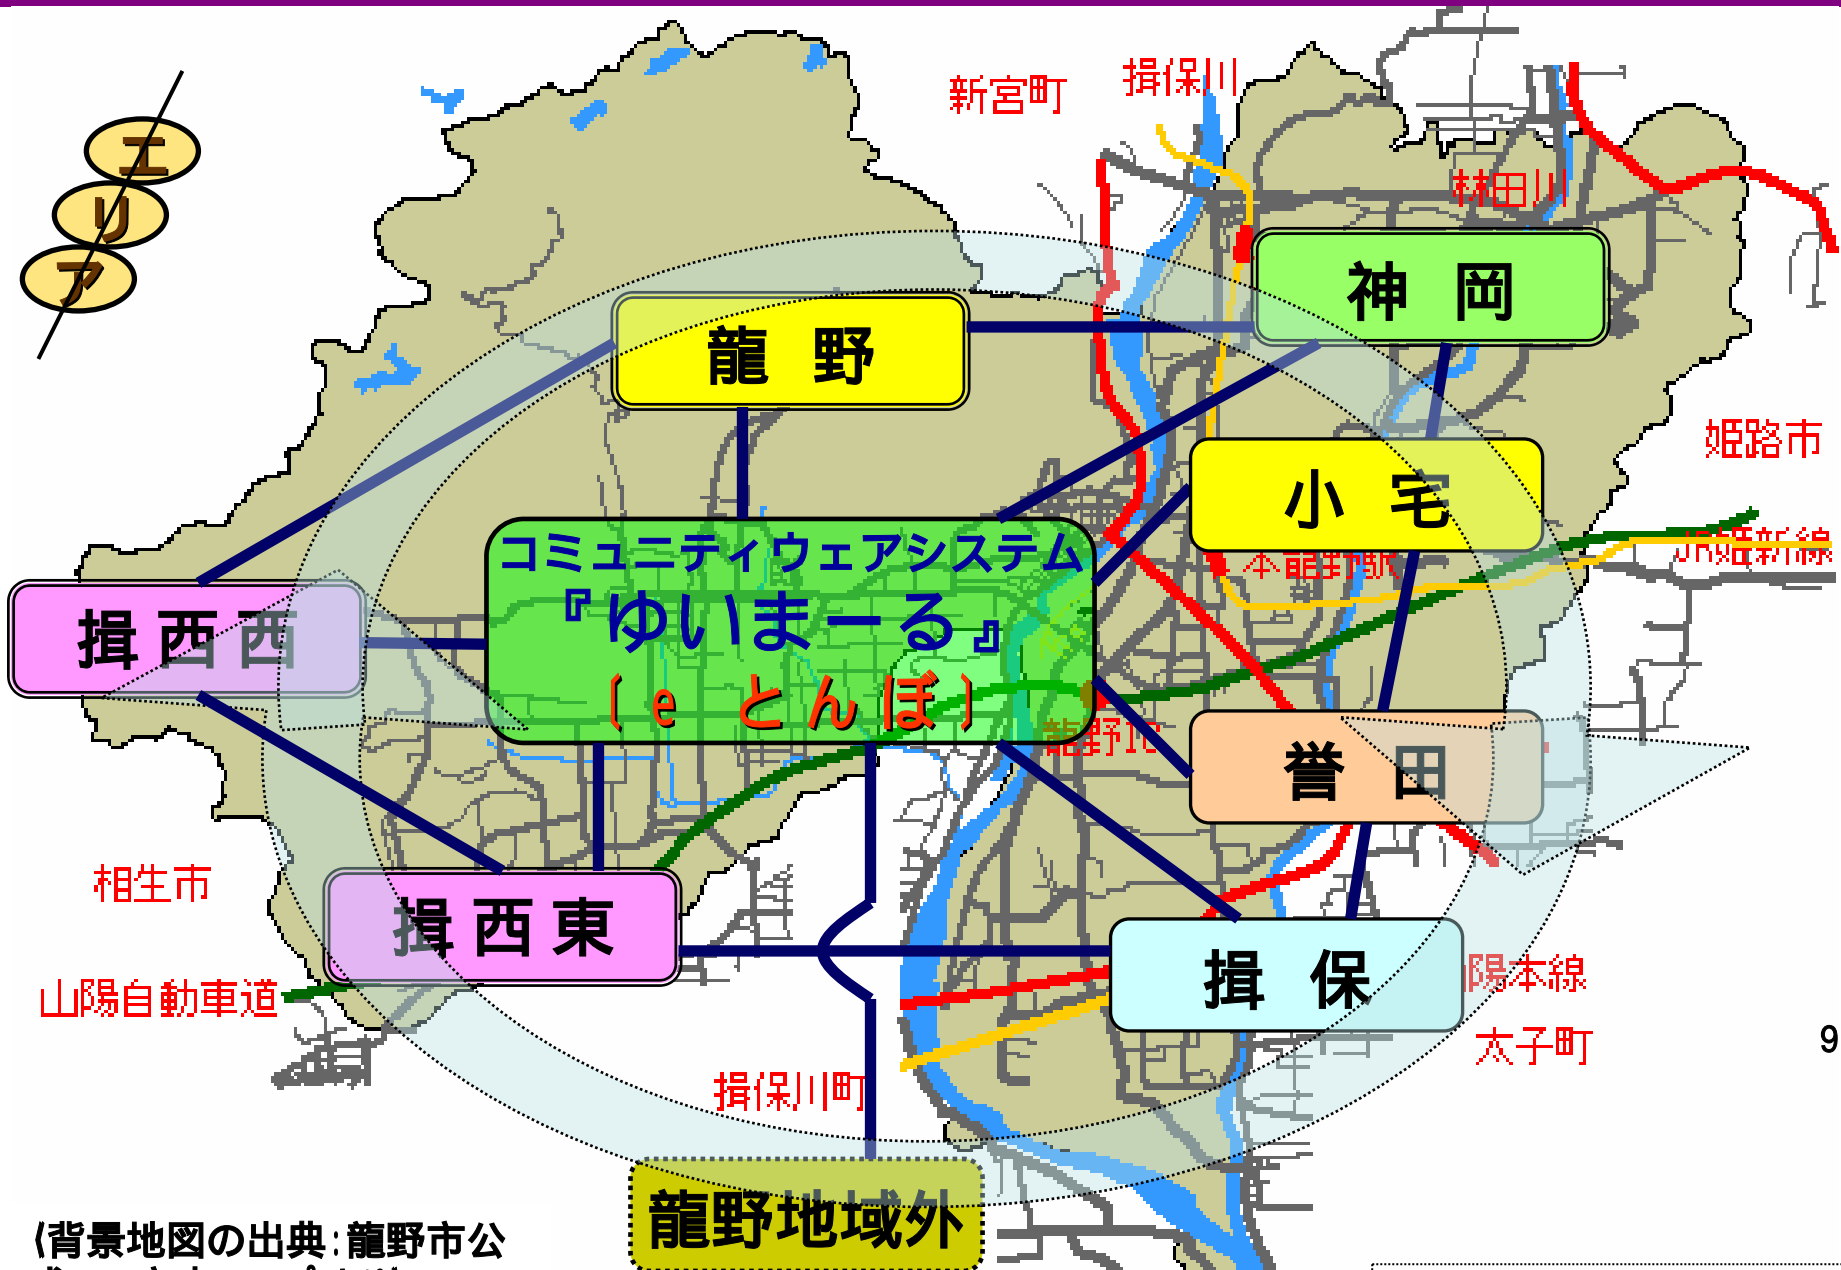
エ
リ
ア

新宮町
揖保川
林田川

龍　野
神　岡

姫路市

小　宅

コミュニティウェアシステム
『ゆいまーる』
（ｅ　とんぼ）

揖西西

本竜野駅
JR姫新線

龍野IC

誉　田

相生市

揖西東

揖　保

山陽自動車道
陽本線
太子町

揖保川町

9

龍野地域外

（背景地図の出典：龍野市公